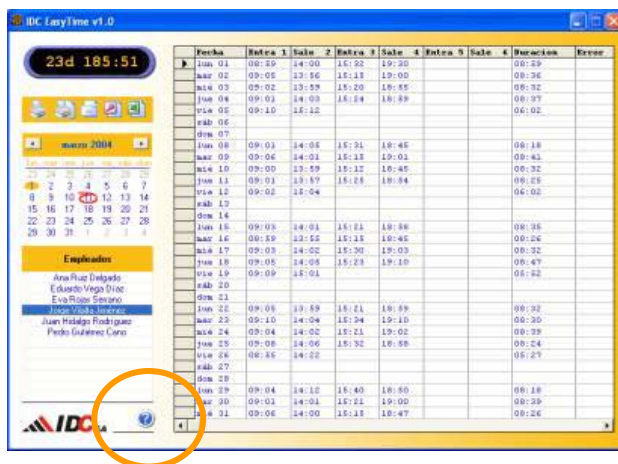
IDC EasyTime v1.0

23d 185:51

marzo 2004

| lun | mar | mié | jue | vie | sáb | dom |
|---|---|---|---|---|---|---|
| 23 | 24 | 25 | 26 | 27 | 28 | 29 |
| 1 | 2 | 3 | 4 | 5 | 6 | 7 |
| 8 | 9 | 10 | 11 | 12 | 13 | 14 |
| 15 | 16 | 17 | 18 | 19 | 20 | 21 |
| 22 | 23 | 24 | 25 | 26 | 27 | 28 |
| 29 | 30 | 31 | 1 | 2 | 3 | 4 |

Empleados
Ana Ruiz Delgado
Eduardo Vega Díaz
Eva Rojas Serrano
Jorge Vilella Jiménez
Juan Hidalgo Rodríguez
Pedro Gutiérrez Cano

IDC

| Fecha | Entra 1 | Sale 2 | Entra 3 | Sale 4 | Entra 5 | Sale 6 | Duracion | Error |
|---|---|---|---|---|---|---|---|---|
| lun 01 | 08:59 | 14:00 | 15:32 | 19:30 | | | 08:59 | |
| mar 02 | 09:05 | 13:56 | 15:15 | 19:00 | | | 08:36 | |
| mié 03 | 09:02 | 13:59 | 15:20 | 18:55 | | | 08:32 | |
| jue 04 | 09:01 | 14:03 | 15:14 | 18:59 | | | 08:37 | |
| vie 05 | 09:10 | 15:12 | | | | | 06:02 | |
| sáb 06 | | | | | | | | |
| dom 07 | | | | | | | | |
| lun 08 | 09:01 | 14:05 | 15:31 | 18:45 | | | 08:18 | |
| mar 09 | 09:06 | 14:01 | 15:15 | 19:01 | | | 08:41 | |
| mié 10 | 09:00 | 13:59 | 15:12 | 18:45 | | | 08:32 | |
| jue 11 | 09:01 | 13:57 | 15:25 | 18:54 | | | 08:25 | |
| vie 12 | 09:02 | 15:04 | | | | | 06:02 | |
| sáb 13 | | | | | | | | |
| dom 14 | | | | | | | | |
| lun 15 | 09:03 | 14:01 | 15:21 | 18:58 | | | 08:35 | |
| mar 16 | 08:59 | 13:55 | 15:15 | 18:45 | | | 08:26 | |
| mié 17 | 09:03 | 14:02 | 15:30 | 19:03 | | | 08:32 | |
| jue 18 | 09:05 | 14:05 | 15:23 | 19:10 | | | 08:47 | |
| vie 19 | 09:09 | 15:01 | | | | | 05:52 | |
| sáb 20 | | | | | | | | |
| dom 21 | | | | | | | | |
| lun 22 | 09:05 | 13:59 | 15:21 | 18:59 | | | 08:32 | |
| mar 23 | 09:10 | 14:04 | 15:34 | 19:10 | | | 08:30 | |
| mié 24 | 09:04 | 14:02 | 15:21 | 19:02 | | | 08:39 | |
| jue 25 | 09:08 | 14:06 | 15:32 | 18:58 | | | 08:24 | |
| vie 26 | 08:55 | 14:22 | | | | | 05:27 | |
| sáb 27 | | | | | | | | |
| dom 28 | | | | | | | | |
| lun 29 | 09:04 | 14:12 | 15:40 | 18:50 | | | 08:18 | |
| mar 30 | 09:01 | 14:01 | 15:21 | 19:00 | | | 08:39 | |
| mié 31 | 09:06 | 14:00 | 15:15 | 18:47 | | | 08:26 | |